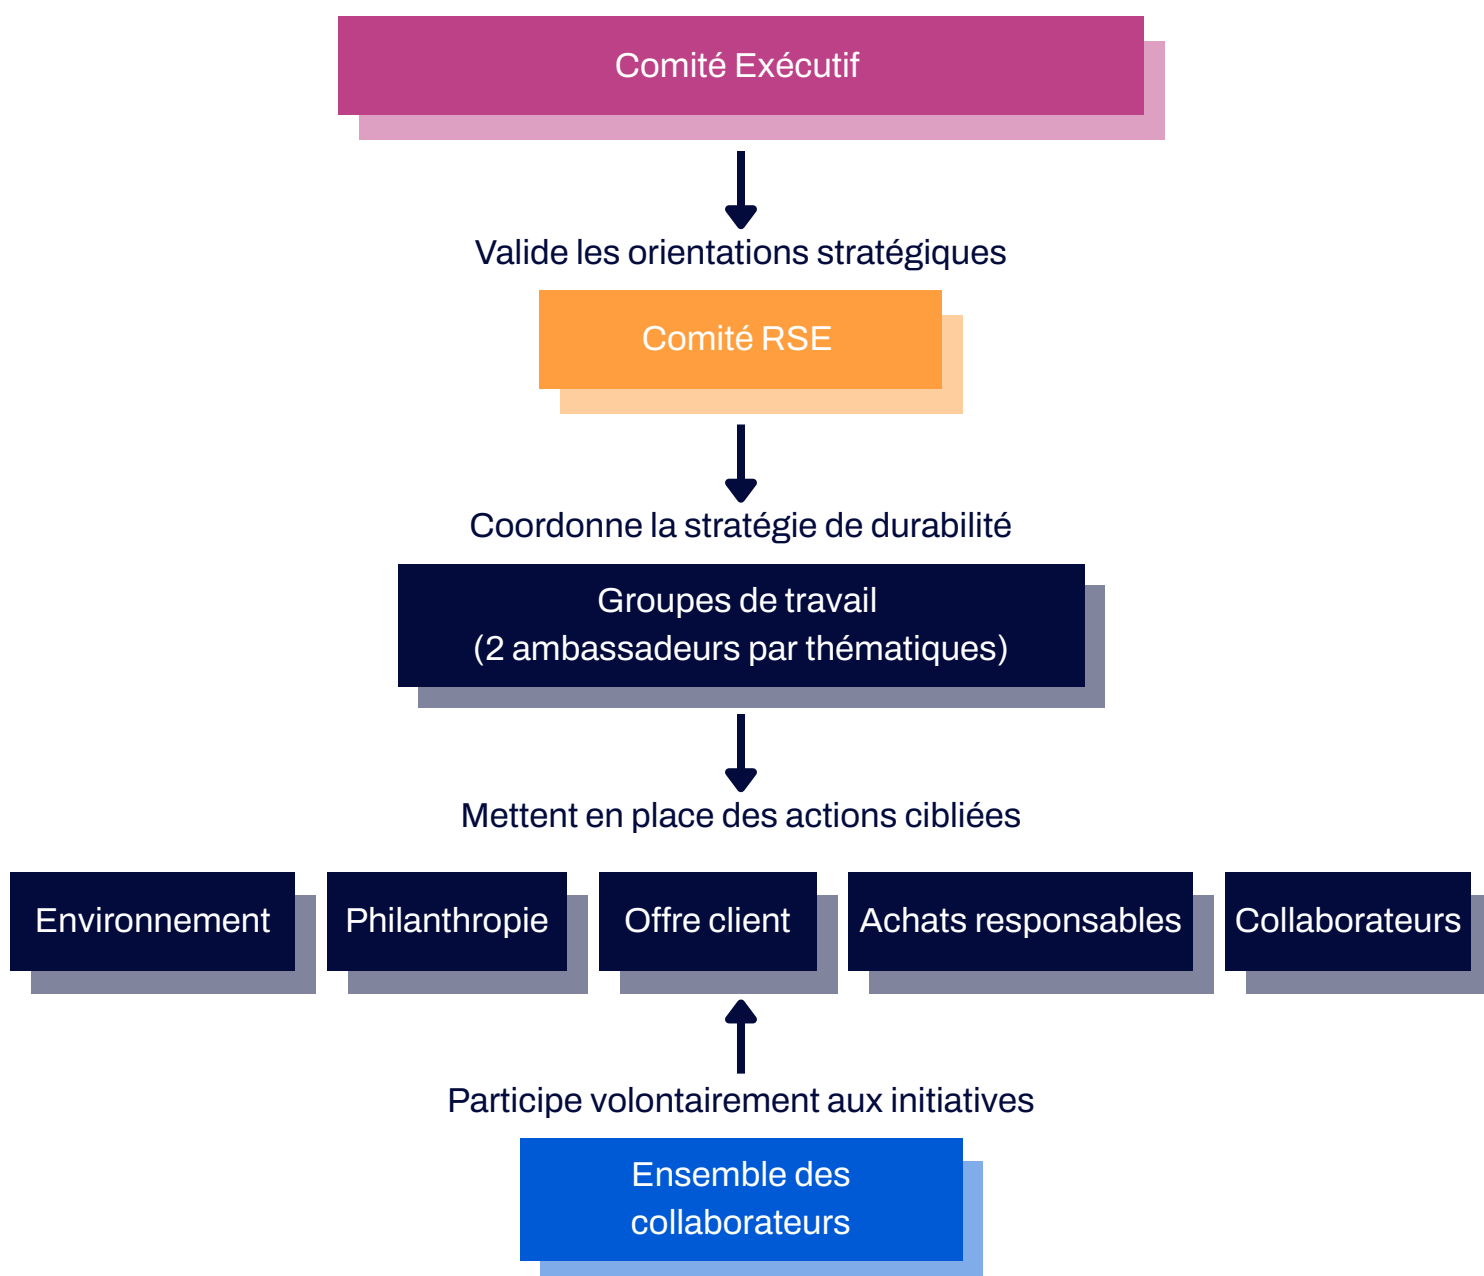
Comité Exécutif

Valide les orientations stratégiques

Comité RSE

Coordonne la stratégie de durabilité

Groupes de travail
(2 ambassadeurs par thématiques)

Mettent en place des actions ciblées

Environnement

Philanthropie

Offre client

Achats responsables

Collaborateurs

Participe volontairement aux initiatives

Ensemble des collaborateurs